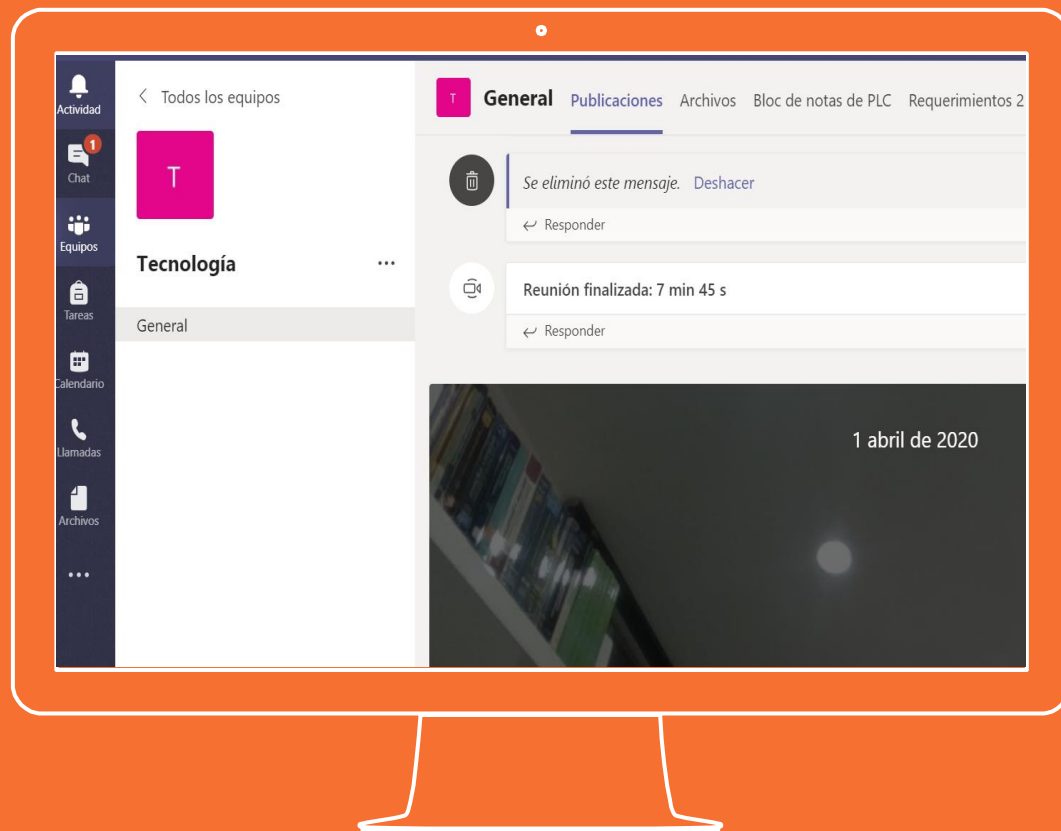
Actividad
1
Chat
Equipos
Tareas
Calendario
Llamadas
Archivos
...

< Todos los equipos
T
Tecnología ...
General

T General Publicaciones Archivos Bloc de notas de PLC Requerimientos 2

Se eliminó este mensaje. Deshacer
← Responder

Reunión finalizada: 7 min 45 s
← Responder

1 abril de 2020